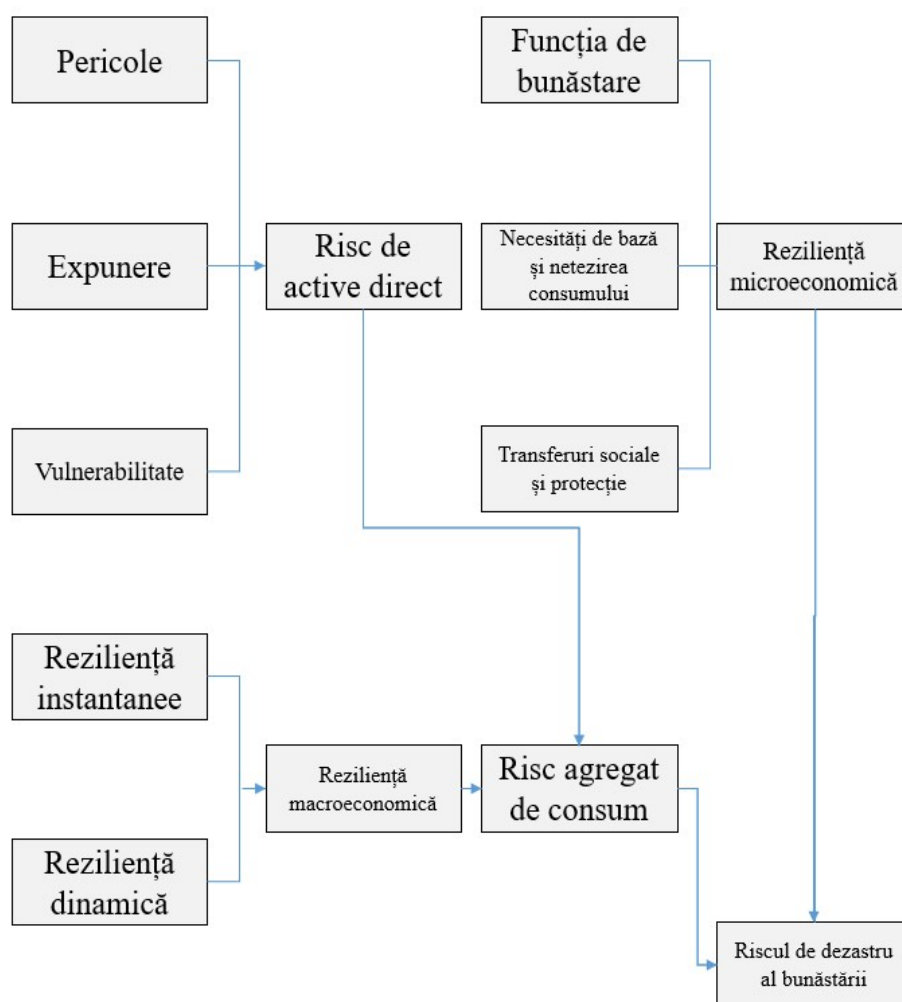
Pericole

Expunere

Vulnerabilitate

Risc de active direct

Funcția de bunăstare

Necesități de bază și netezirea consumului

Transferuri sociale și protecție

Reziliență microeconomică

Reziliență instantanee

Reziliență dinamică

Reziliență macroeconomică

Risc agregat de consum

Riscul de dezastru al bunăstării